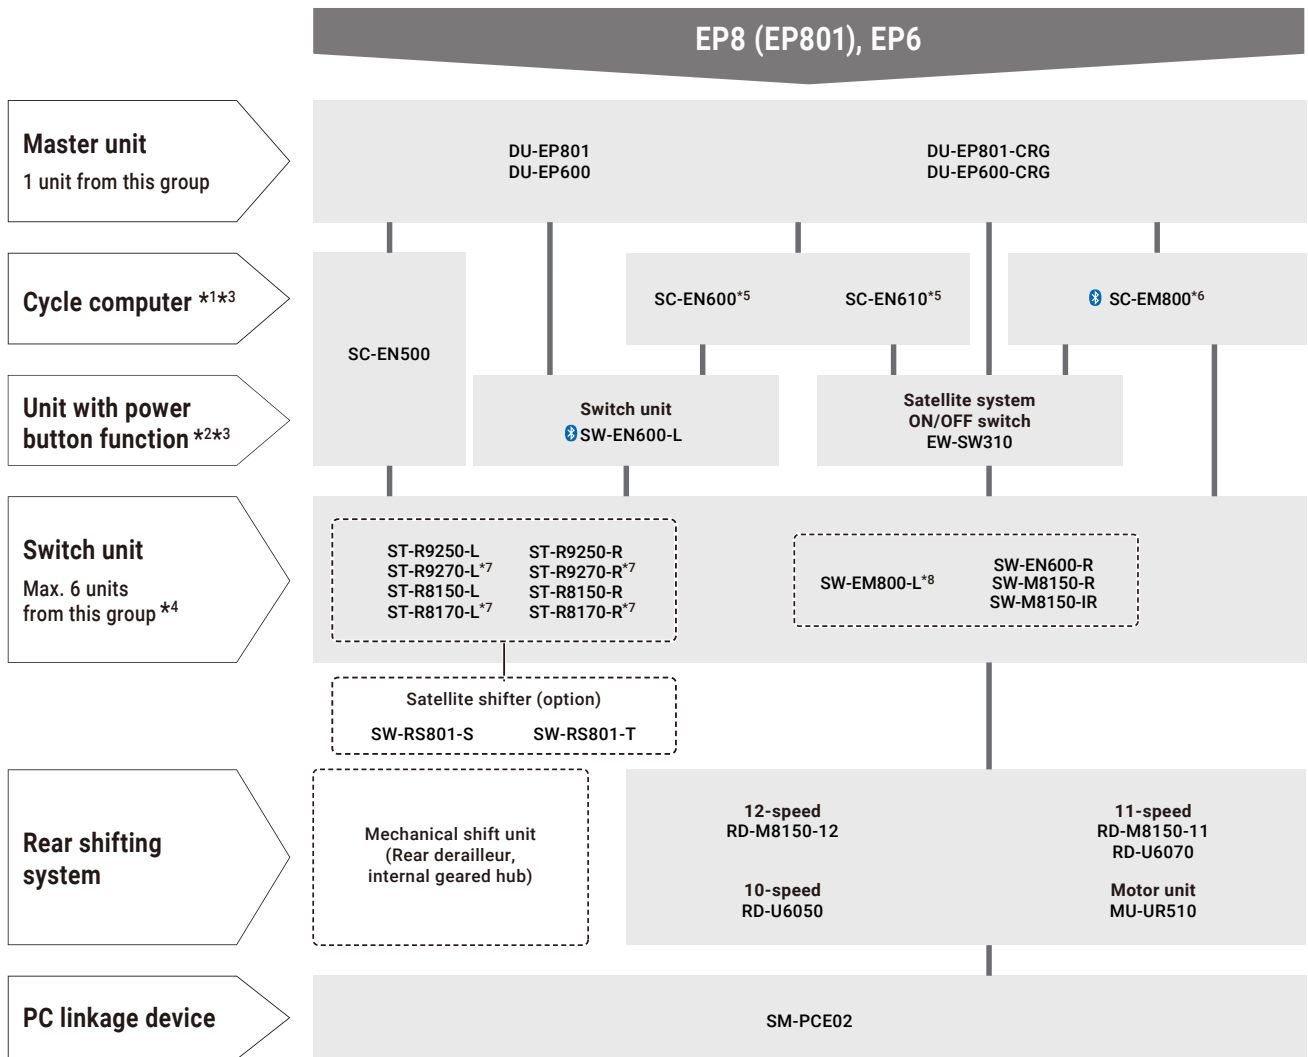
EP8 (EP801), EP6

Master unit
1 unit from this group

DU-EP801
DU-EP600

DU-EP801-CRG
DU-EP600-CRG

Cycle computer $^{*1*3}$

SC-EN500

SC-EN600$^{*5}$

SC-EN610$^{*5}$

SC-EM800$^{*6}$

Unit with power button function $^{*2*3}$

Switch unit
SW-EN600-L

Satellite system
ON/OFF switch
EW-SW310

Switch unit
Max. 6 units from this group $^{*4}$

ST-R9250-L
ST-R9270-L$^{*7}$
ST-R8150-L
ST-R8170-L$^{*7}$

ST-R9250-R
ST-R9270-R$^{*7}$
ST-R8150-R
ST-R8170-R$^{*7}$

SW-EM800-L$^{*8}$

SW-EN600-R
SW-M8150-R
SW-M8150-IR

Satellite shifter (option)
SW-RS801-S
SW-RS801-T

Rear shifting system

Mechanical shift unit
(Rear derailleur,
internal geared hub)

12-speed
RD-M8150-12

10-speed
RD-U6050

11-speed
RD-M8150-11
RD-U6070

Motor unit
MU-UR510

PC linkage device

SM-PCE02